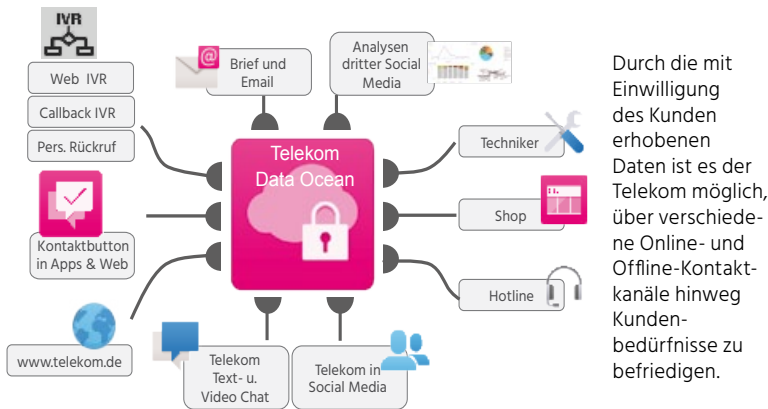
IVR

Web IVR

Callback IVR

Pers. Rückruf

Brief und Email

Analysen dritter Social Media

Telekom Data Ocean

Techniker

Shop

Hotline

Kontaktbutton in Apps & Web

www.telekom.de

Telekom Text- u. Video Chat

Telekom in Social Media

Durch die mit Einwilligung des Kunden erhobenen Daten ist es der Telekom möglich, über verschiedene Online- und Offline-Kontaktkanäle hinweg Kundenbedürfnisse zu befriedigen.